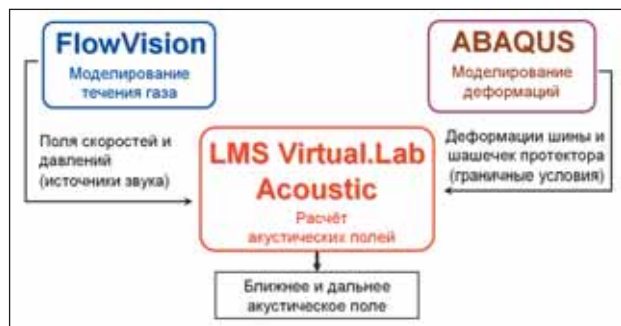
FlowVision
Моделирование течения газа

ABAQUS
Моделирование деформаций

Поля скоростей и давлений (источники звука)

LMS Virtual.Lab Acoustic
Расчёт акустических полей

Деформации шины и шашечек протектора (граничные условия)

Ближнее и дальнее акустическое поле